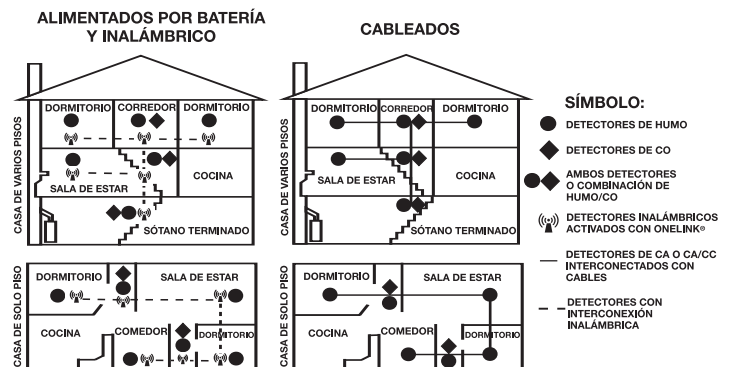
ALIMENTADOS POR BATERÍA Y INALÁMBRICO

CABLEADOS

CASA DE VARIOS PISOS

DORMITORIO
CORREDOR
DORMITORIO
SALA DE ESTAR
COCINA
SÓTANO TERMINADO

CASA DE VARIOS PISOS

DORMITORIO
CORREDOR
DORMITORIO
SALA DE ESTAR
COCINA
SÓTANO TERMINADO

SÍMBOLO:
DETECTORES DE HUMO
DETECTORES DE CO
AMBOS DETECTORES O COMBINACIÓN DE HUMO/CO
DETECTORES INALÁMBRICOS ACTIVADOS CON ONELINK®
DETECTORES DE CA O CA/CC INTERCONECTADOS CON CABLES
DETECTORES CON INTERCONEXIÓN INALÁMBRICA

CASA DE SOLO PISO

DORMITORIO
SALA DE ESTAR
COCINA
COMEDOR
DORMITORIO

CASA DE SOLO PISO

DORMITORIO
SALA DE ESTAR
COCINA
COMEDOR
DORMITORIO